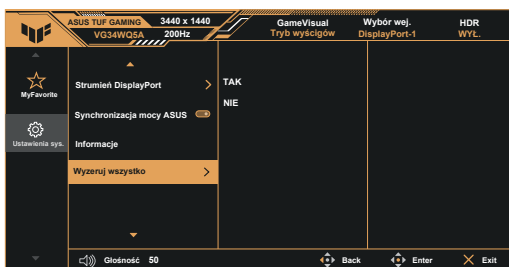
ASUS TUF GAMING 3440 x 1440
VG34WQ5A 200Hz

GameVisual
Tryb wyścigów

Wybór wej.
DisplayPort-1

HDR
WYŁ.

MyFavorite

Ustawienia sys.

Strumień DisplayPort

Synchronizacja mocy ASUS

Informacje

Wyzeruj wszystko

TAK

NIE

Głośność 50

Back

Enter

Exit